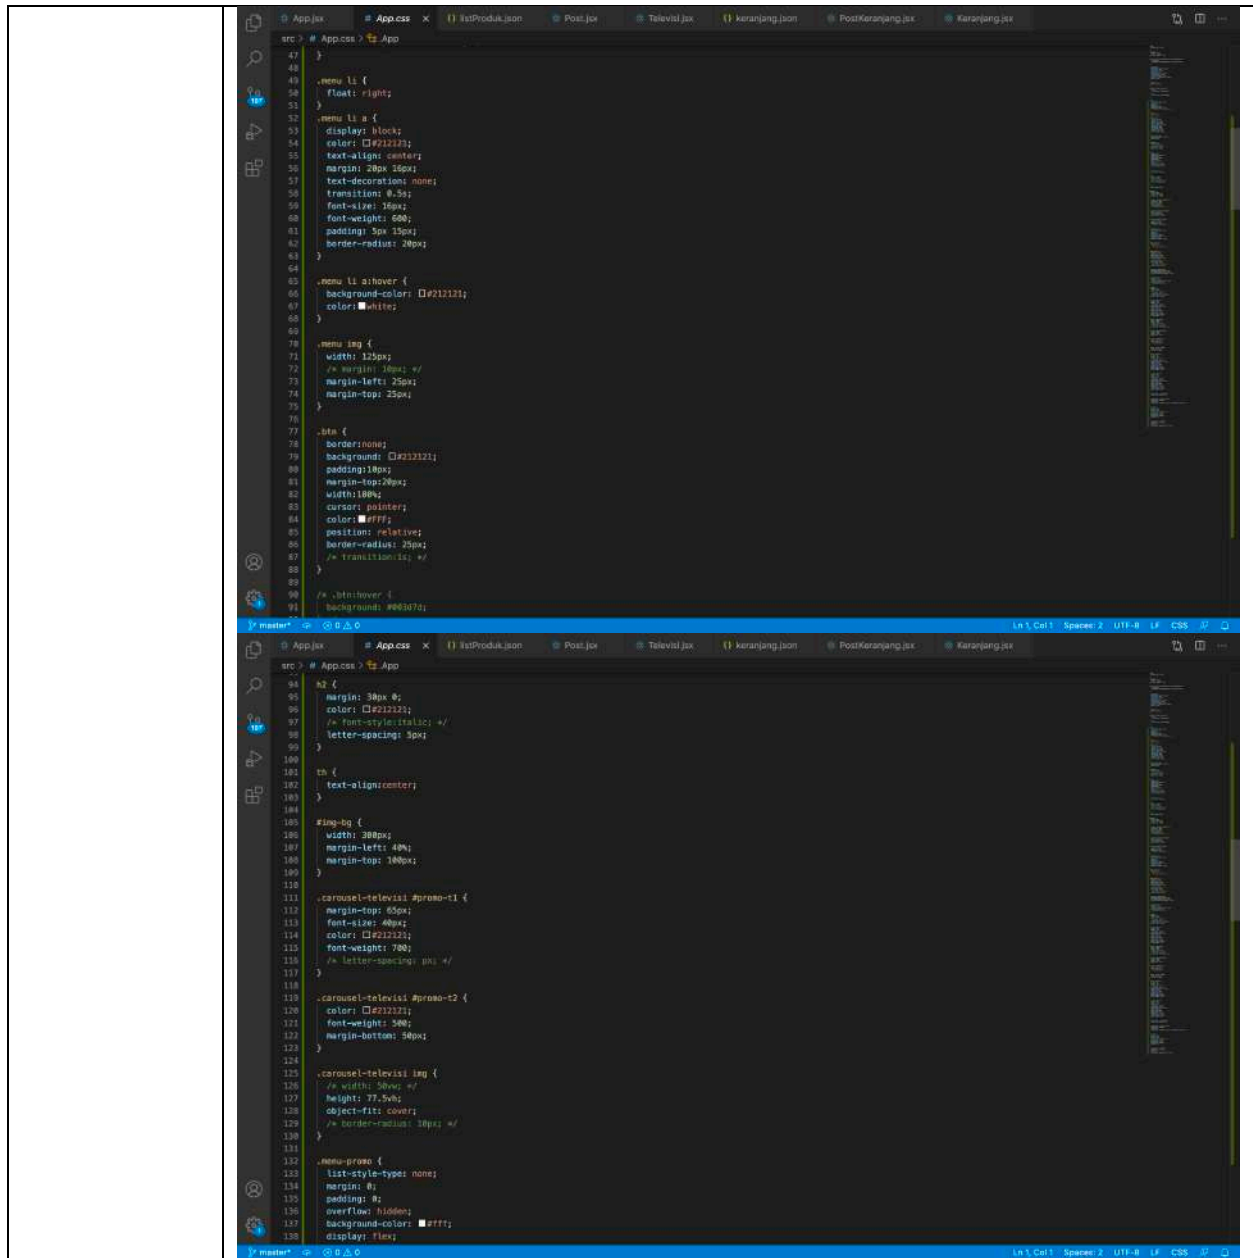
App.jsx # App.css × {} listProduk.json Post.jsx Televisi.jsx {} keranjang.json PostKeranjang.jsx Keranjang.jsx

src > # App.css > .App

47 }
48
49 .menu li {
50 float: right;
51 }
52 .menu li a {
53 display: block;
54 color: #212121;
55 text-align: center;
56 margin: 20px 16px;
57 text-decoration: none;
58 transition: 0.5s;
59 font-size: 16px;
60 font-weight: 600;
61 padding: 5px 15px;
62 border-radius: 20px;
63 }
64
65 .menu li a:hover {
66 background-color: #212121;
67 color: white;
68 }
69
70 .menu img {
71 width: 125px;
72 /* margin: 10px; */
73 margin-left: 25px;
74 margin-top: 25px;
75 }
76
77 .btn {
78 border:none;
79 background: #212121;
80 padding:10px;
81 margin-top:20px;
82 width:100%;
83 cursor: pointer;
84 color: #FFF;
85 position: relative;
86 border-radius: 25px;
87 /* transition:1s; */
88 }
89
90 /* .btn:hover {
91 background: #003d7d;

master* ⊗ 0 ⚠ 0 Ln 1, Col 1 Spaces: 2 UTF-8 LF CSS

App.jsx # App.css × {} listProduk.json Post.jsx Televisi.jsx {} keranjang.json PostKeranjang.jsx Keranjang.jsx

src > # App.css > .App

94 h2 {
95 margin: 30px 0;
96 color: #212121;
97 /* font-style:italic; */
98 letter-spacing: 5px;
99 }
100
101 th {
102 text-align:center;
103 }
104
105 #img-bg {
106 width: 300px;
107 margin-left: 40%;
108 margin-top: 100px;
109 }
110
111 .carousel-televisi #promo-t1 {
112 margin-top: 65px;
113 font-size: 40px;
114 color: #212121;
115 font-weight: 700;
116 /* letter-spacing: px; */
117 }
118
119 .carousel-televisi #promo-t2 {
120 color: #212121;
121 font-weight: 500;
122 margin-bottom: 50px;
123 }
124
125 .carousel-televisi img {
126 /* width: 50vw; */
127 height: 77.5vh;
128 object-fit: cover;
129 /* border-radius: 10px; */
130 }
131
132 .menu-promo {
133 list-style-type: none;
134 margin: 0;
135 padding: 0;
136 overflow: hidden;
137 background-color: #fff;
138 display: flex;

master* ⊗ 0 ⚠ 0 Ln 1, Col 1 Spaces: 2 UTF-8 LF CSS